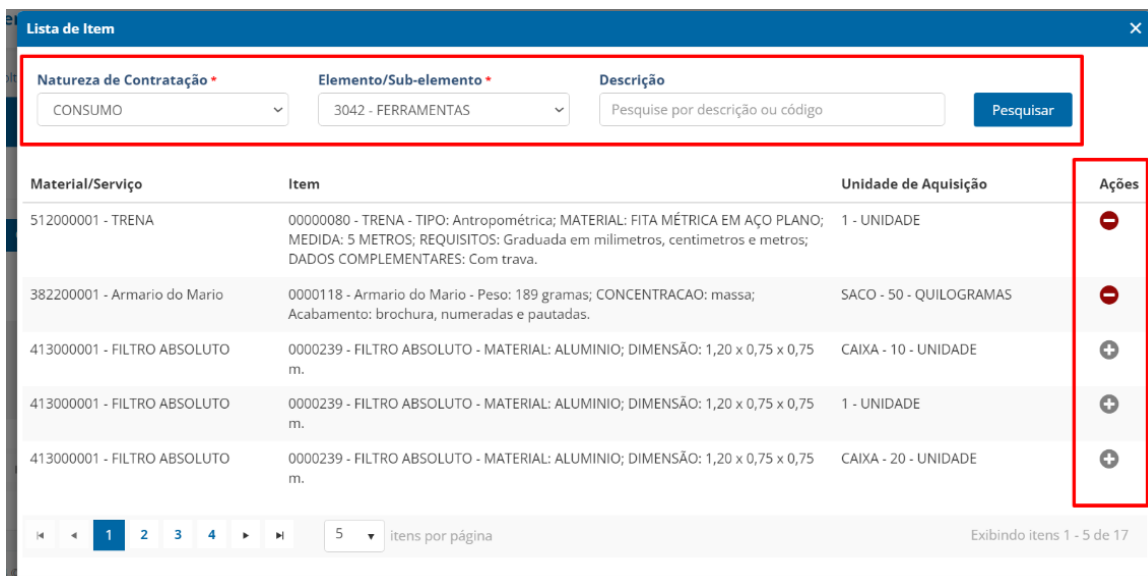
Lista de Item

×

Natureza de Contratação *
CONSUMO

Elemento/Sub-elemento *
3042 - FERRAMENTAS

Descrição
Pesquise por descrição ou código

Pesquisar

| Material/Serviço | Item | Unidade de Aquisição | Ações |
|---|---|---|---|
| 512000001 - TRENA | 00000080 - TRENA - TIPO: Antropométrica; MATERIAL: FITA MÉTRICA EM AÇO PLANO; MEDIDA: 5 METROS; REQUISITOS: Graduada em milimetros, centimetros e metros; DADOS COMPLEMENTARES: Com trava. | 1 - UNIDADE | |
| 382200001 - Armario do Mario | 0000118 - Armario do Mario - Peso: 189 gramas; CONCENTRACAO: massa; Acabamento: brochura, numeradas e pautadas. | SACO - 50 - QUILOGRAMAS | |
| 413000001 - FILTRO ABSOLUTO | 0000239 - FILTRO ABSOLUTO - MATERIAL: ALUMINIO; DIMENSÃO: 1,20 x 0,75 x 0,75 m. | CAIXA - 10 - UNIDADE | |
| 413000001 - FILTRO ABSOLUTO | 0000239 - FILTRO ABSOLUTO - MATERIAL: ALUMINIO; DIMENSÃO: 1,20 x 0,75 x 0,75 m. | 1 - UNIDADE | |
| 413000001 - FILTRO ABSOLUTO | 0000239 - FILTRO ABSOLUTO - MATERIAL: ALUMINIO; DIMENSÃO: 1,20 x 0,75 x 0,75 m. | CAIXA - 20 - UNIDADE | |

1 2 3 4
5 itens por página
Exibindo itens 1 - 5 de 17